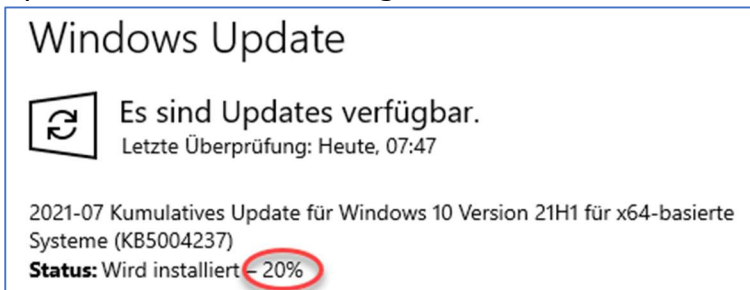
Windows Update

Es sind Updates verfügbar.
Letzte Überprüfung: Heute, 07:47

2021-07 Kumulatives Update für Windows 10 Version 21H1 für x64-basierte Systeme (KB5004237)
**Status:** Wird installiert – 20%